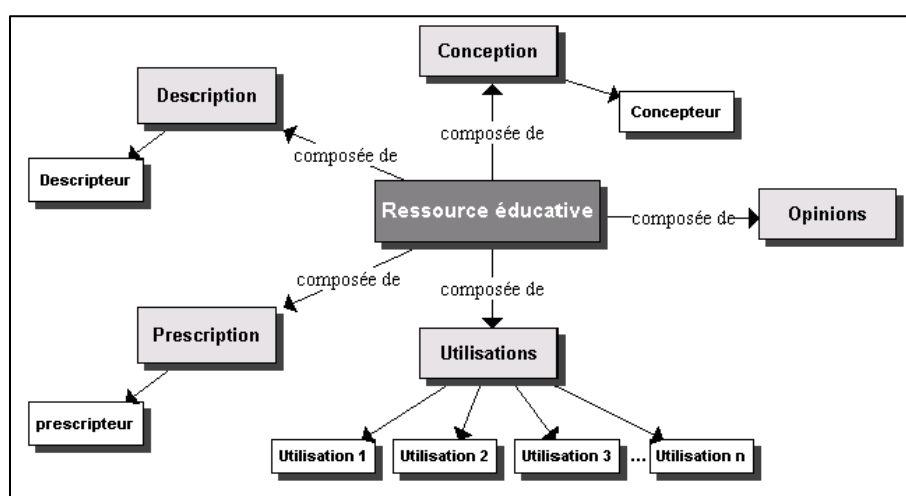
Conception

Concepteur

Description

Descripteur

composée de

composée de

Ressource éducative

composée de

Opinions

composée de

composée de

Prescription

prescripteur

Utilisations

Utilisation 1

Utilisation 2

Utilisation 3

...

Utilisation n